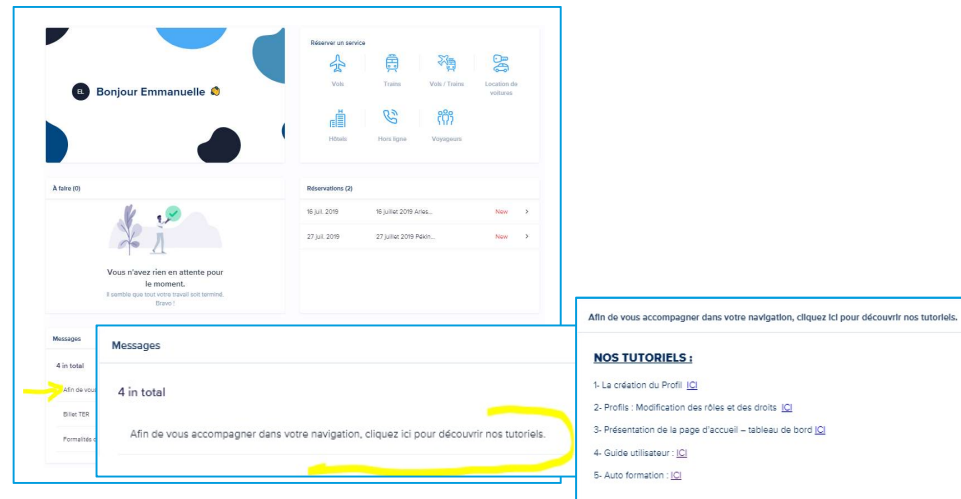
EL Bonjour Emmanuelle

Réserver un service

Vols

Trains

Vols / Trains

Location de voitures

Hôtels

Hors ligne

Voyageurs

À faire (0)

Vous n'avez rien en attente pour le moment.

Il semble que tout votre travail soit terminé. Bravo !

Réservations (2)

| 16 juil. 2019 | 16 juillet 2019 Arles... | New |
|---|---|---|
| 27 juil. 2019 | 27 juillet 2019 Pékin... | New |

Messages

4 in total

Afin de vous

Billet TER

Formalités d

Messages

4 in total

Afin de vous accompagner dans votre navigation, cliquez ici pour découvrir nos tutoriels.

Afin de vous accompagner dans votre navigation, cliquez ici pour découvrir nos tutoriels.

NOS TUTORIELS :

1- La création du Profil ICI

2- Profils : Modification des rôles et des droits ICI

3- Présentation de la page d'accueil – tableau de bord ICI

4- Guide utilisateur : ICI

5- Auto formation : ICI